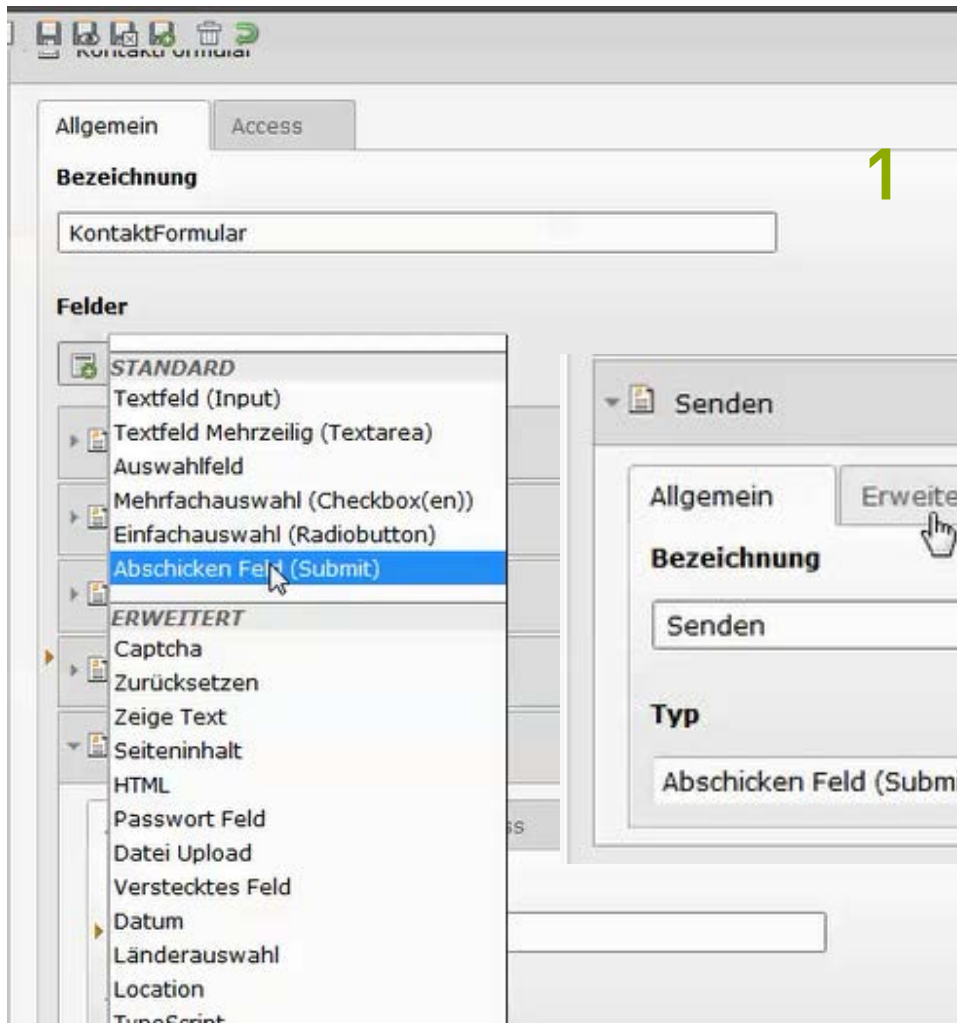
Kontaktformular

Allgemein

Access

1

Bezeichnung

KontaktFormular

Felder

STANDARD
Textfeld (Input)
Textfeld Mehrzeilig (Textarea)
Auswahlfeld
Mehrfachauswahl (Checkbox(en))
Einfachauswahl (Radiobutton)
Abschicken Feld (Submit)
ERWEITERT
Captcha
Zurücksetzen
Zeige Text
Seiteninhalt
HTML
Passwort Feld
Datei Upload
Verstecktes Feld
Datum
Länderauswahl
Location
TypoScript

Senden

Allgemein

Erweite

Bezeichnung

Senden

Typ

Abschicken Feld (Subm